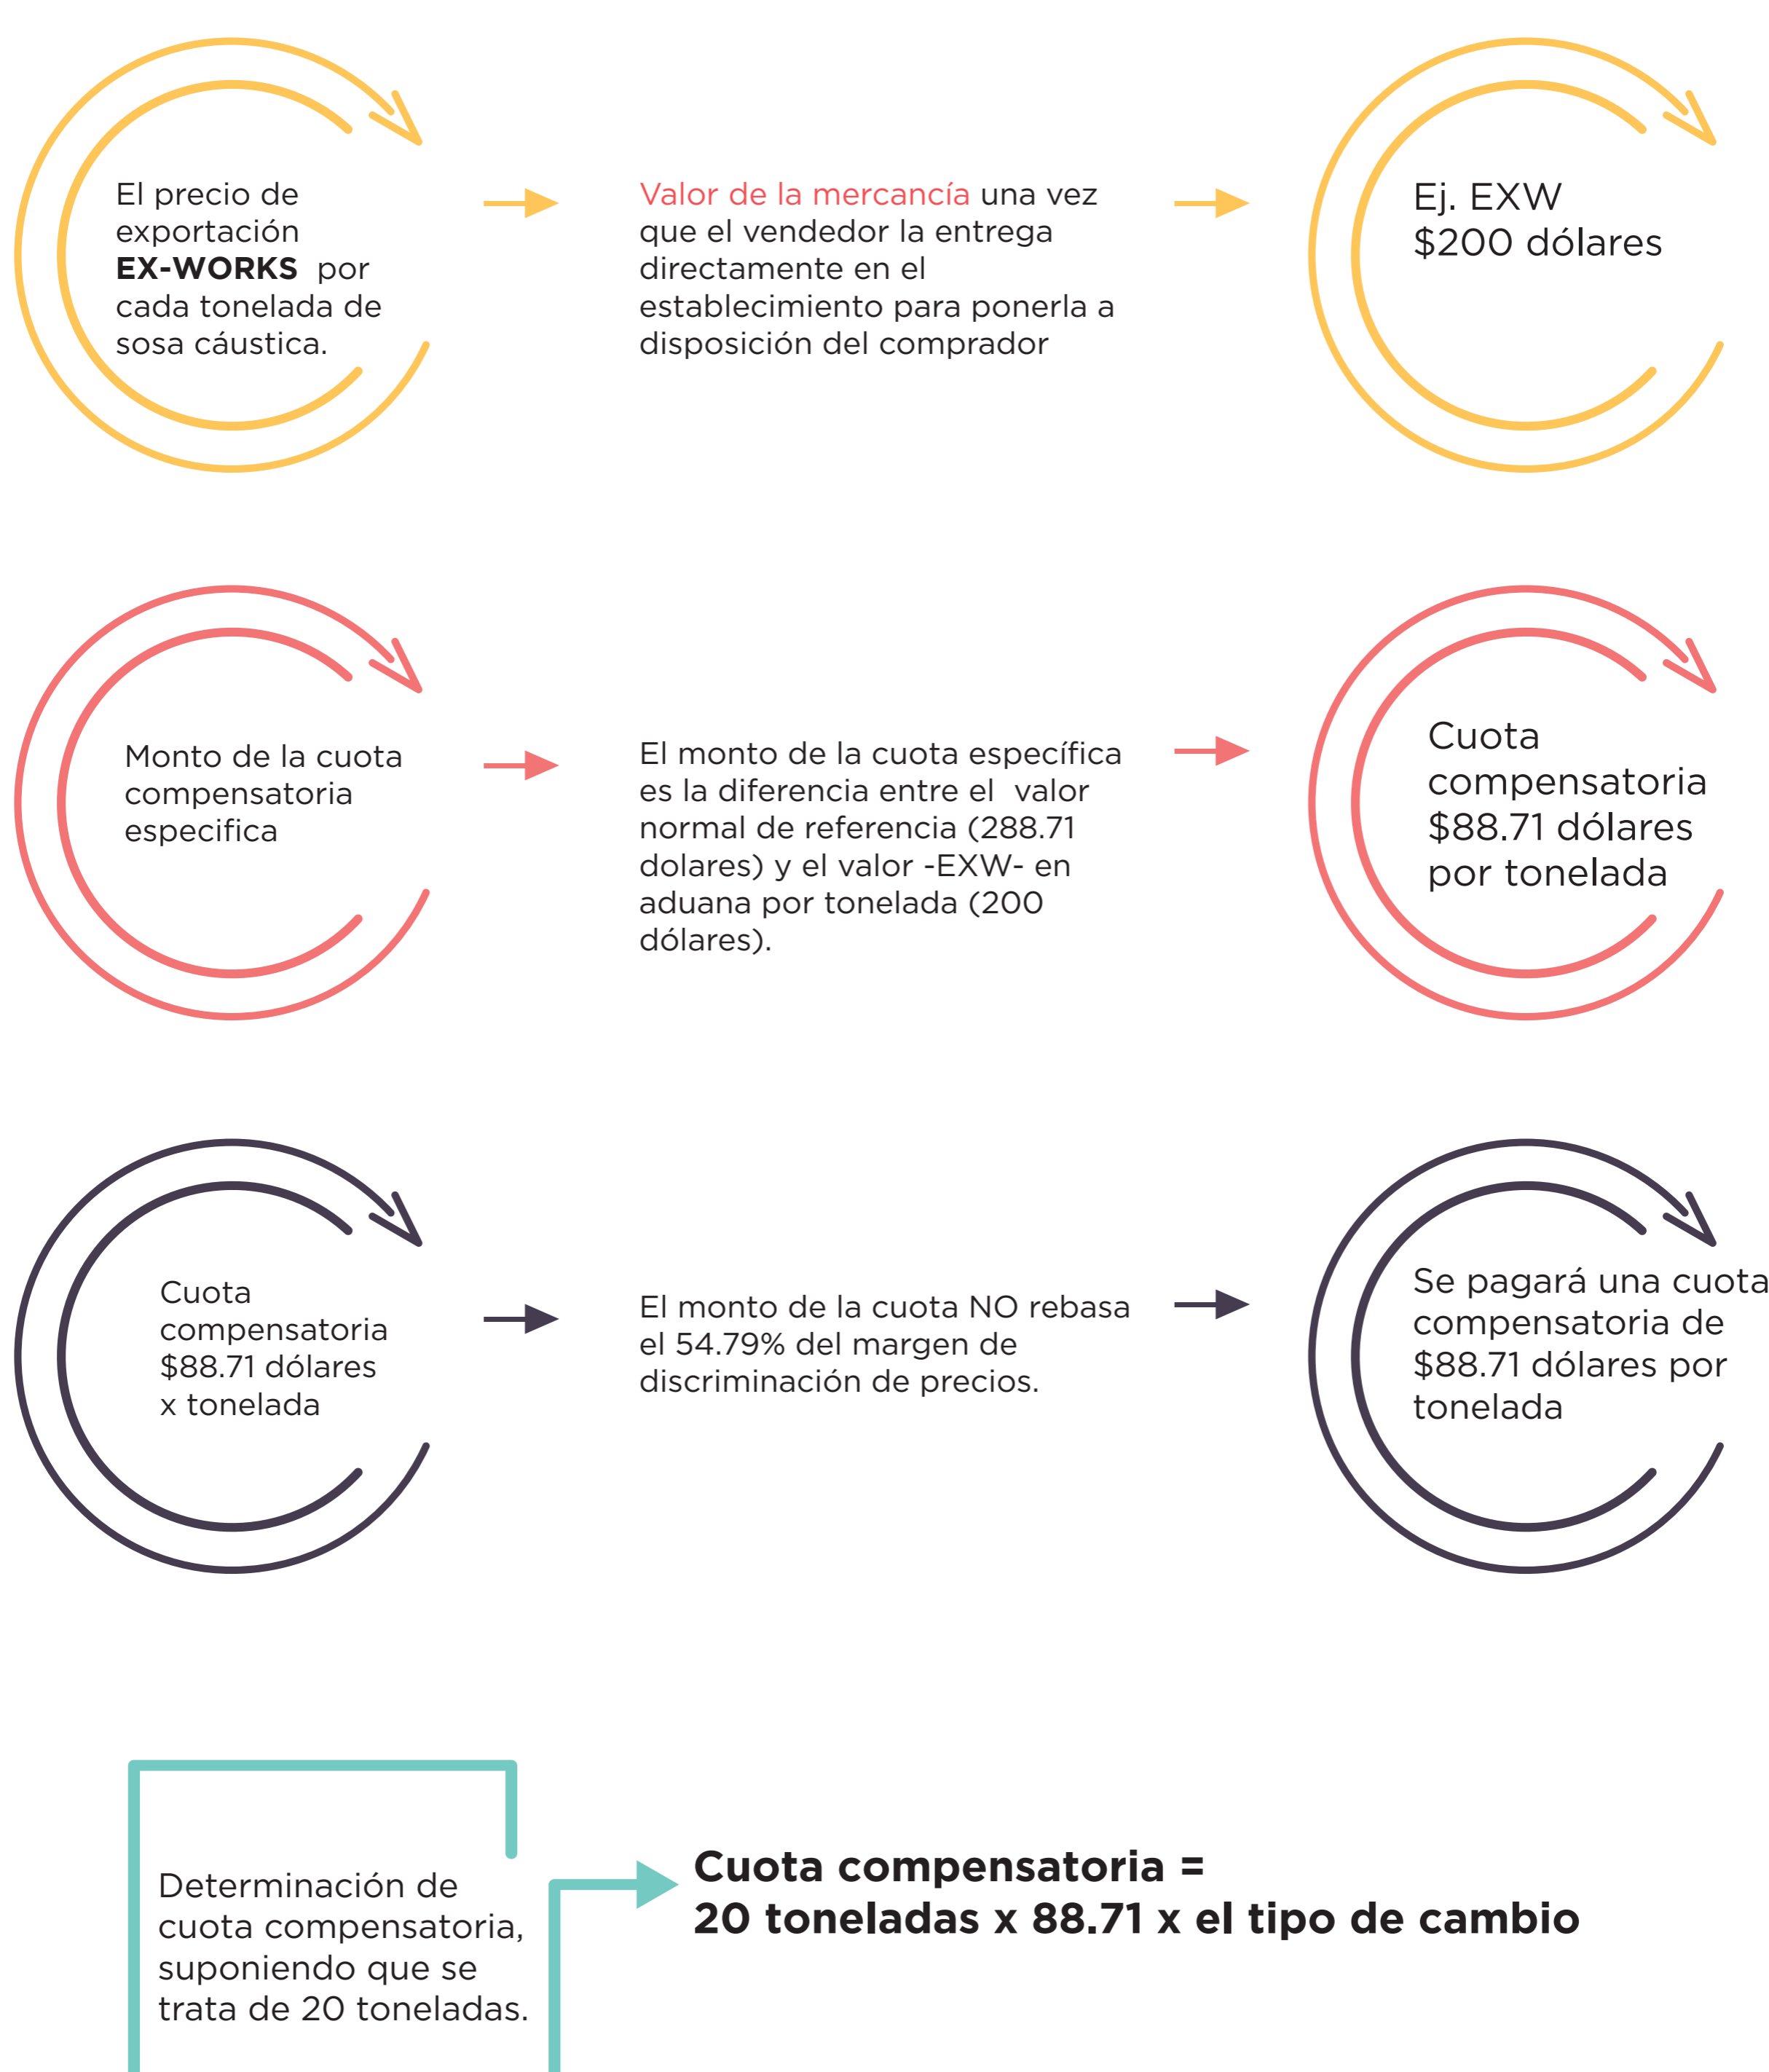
El precio de exportación **EX-WORKS** por cada tonelada de sosa cáustica.

Valor de la mercancía una vez que el vendedor la entrega directamente en el establecimiento para ponerla a disposición del comprador

Ej. EXW $200 dólares

Monto de la cuota compensatoria especifica

El monto de la cuota específica es la diferencia entre el valor normal de referencia (288.71 dolares) y el valor -EXW- en aduana por tonelada (200 dólares).

Cuota compensatoria $88.71 dólares por tonelada

Cuota compensatoria $88.71 dólares x tonelada

El monto de la cuota NO rebasa el 54.79% del margen de discriminación de precios.

Se pagará una cuota compensatoria de $88.71 dólares por tonelada

Determinación de cuota compensatoria, suponiendo que se trata de 20 toneladas.

**Cuota compensatoria = 20 toneladas x 88.71 x el tipo de cambio**